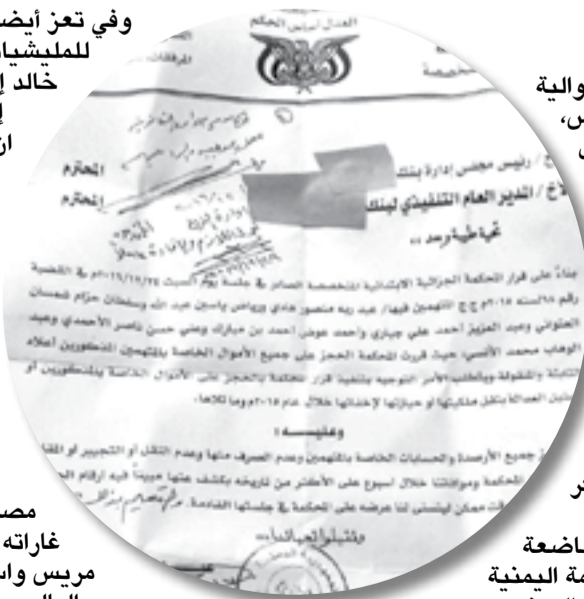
وفي تعز أيضا
للمليشيا
خالد إ
إ
ان

والية
س،

مصا
غاراته
مريس وا

ر

اضعة
مة اليمنية

العدل أساس الحكم

المحترم
المحترم

الأخ / رئيس مجلس ادارة بنك
الأخ / المدير العام التنفيذي لبنك
تحية طيبة وبعد ..

بناءً على قرار المحكمة الجزائية الابتدائية المتخصصة الصادر في جلسة يوم السبت ٢٠١٩/١٢/٢٨م في القضية رقم ١٨٠لسنة ٢٠١٨م ج ج م المتهمين فيها/ عبد ربه منصور هادي ورياض ياسين عبد الله وسلطان حزام شمسان العتواني وعبد العزيز احمد علي جباري واحمد عوض احمد بن مبارك وعلي حسن ناصر الاحمدي وعبد الوهاب محمد الأنسي، حيث قررت المحكمة الحجز على جميع الأموال الخاصة بالمتهمين المذكورين أعلاه الثابتة والمنقولة ويطلب الأمر التوجيه بتنفيذ قرار المحكمة والحجز على الأموال الخاصة بالمذكورين أو بنقل ملكيتها أو حيازتها أو إخفائها خلال عام ٢٠١٥م وما تلاها.

وعليـــــه :
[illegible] جميع الأرصدة والحسابات الخاصة بالمتهمين وعدم الصرف منها وعدم النقل او التجيير او الق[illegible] المحكمة وموافاتنا خلال اسبوع على الأكثر من تاريخه بكشف عنها مبيناً فيه ارقام الح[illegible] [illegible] ليتسنى لنا عرضه على المحكمة في جلساتها القادمة.

وتقبلوا خالص التحية